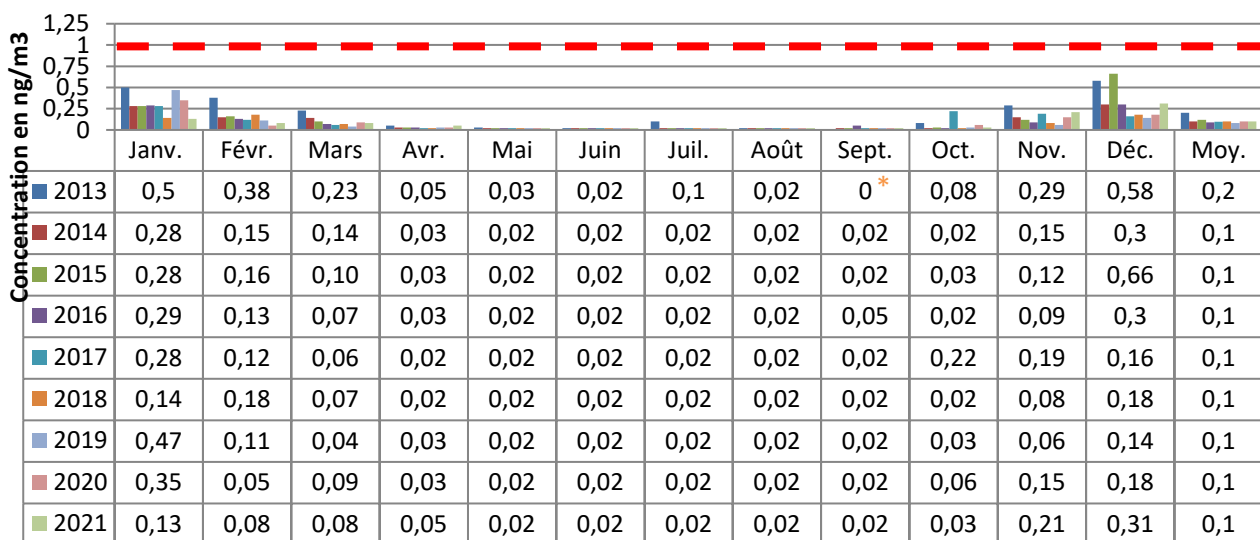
Concentration en ng/m3

1,25
1
0,75
0,5
0,25
0

| | Janv. | Févr. | Mars | Avr. | Mai | Juin | Juil. | Août | Sept. | Oct. | Nov. | Déc. | Moy. |
|---|---|---|---|---|---|---|---|---|---|---|---|---|---|
| 2013 | 0,5 | 0,38 | 0,23 | 0,05 | 0,03 | 0,02 | 0,1 | 0,02 | 0 * | 0,08 | 0,29 | 0,58 | 0,2 |
| 2014 | 0,28 | 0,15 | 0,14 | 0,03 | 0,02 | 0,02 | 0,02 | 0,02 | 0,02 | 0,02 | 0,15 | 0,3 | 0,1 |
| 2015 | 0,28 | 0,16 | 0,10 | 0,03 | 0,02 | 0,02 | 0,02 | 0,02 | 0,02 | 0,03 | 0,12 | 0,66 | 0,1 |
| 2016 | 0,29 | 0,13 | 0,07 | 0,03 | 0,02 | 0,02 | 0,02 | 0,02 | 0,05 | 0,02 | 0,09 | 0,3 | 0,1 |
| 2017 | 0,28 | 0,12 | 0,06 | 0,02 | 0,02 | 0,02 | 0,02 | 0,02 | 0,02 | 0,22 | 0,19 | 0,16 | 0,1 |
| 2018 | 0,14 | 0,18 | 0,07 | 0,02 | 0,02 | 0,02 | 0,02 | 0,02 | 0,02 | 0,02 | 0,08 | 0,18 | 0,1 |
| 2019 | 0,47 | 0,11 | 0,04 | 0,03 | 0,02 | 0,02 | 0,02 | 0,02 | 0,02 | 0,03 | 0,06 | 0,14 | 0,1 |
| 2020 | 0,35 | 0,05 | 0,09 | 0,03 | 0,02 | 0,02 | 0,02 | 0,02 | 0,02 | 0,06 | 0,15 | 0,18 | 0,1 |
| 2021 | 0,13 | 0,08 | 0,08 | 0,05 | 0,02 | 0,02 | 0,02 | 0,02 | 0,02 | 0,03 | 0,21 | 0,31 | 0,1 |